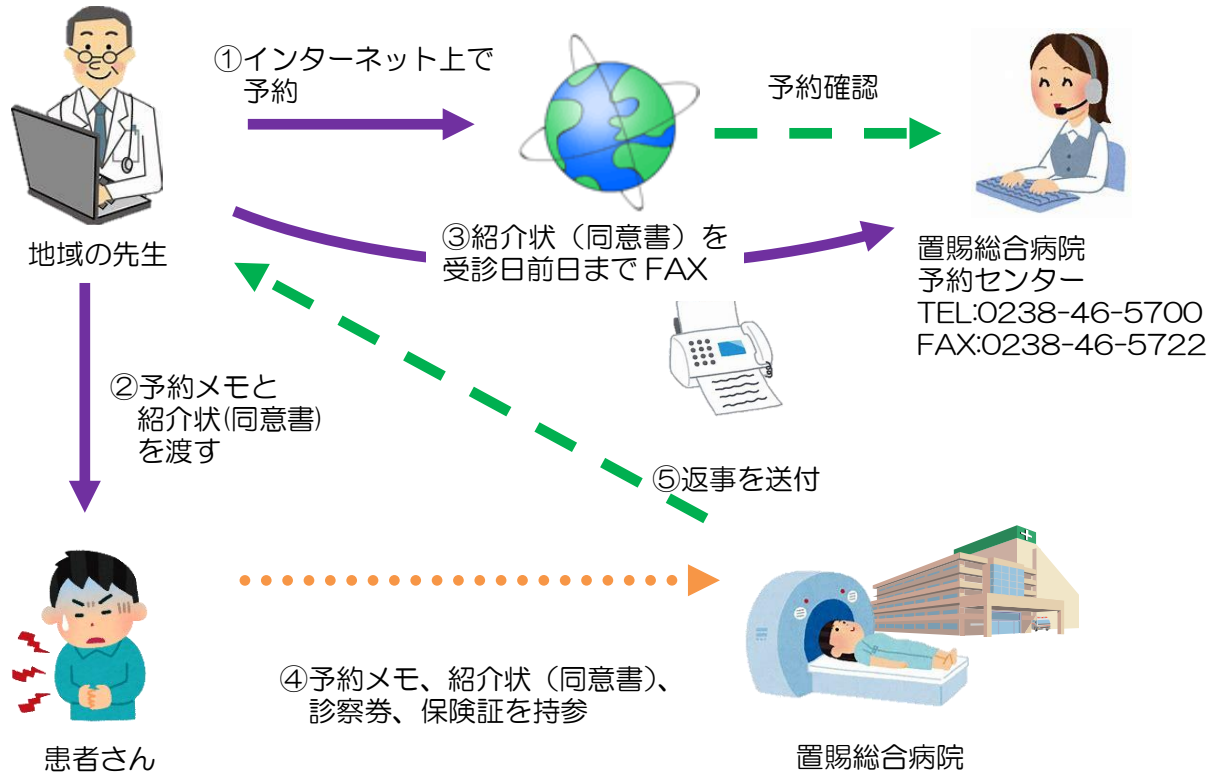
①インターネット上で予約

予約確認

地域の先生

③紹介状（同意書）を受診日前日までFAX

置賜総合病院
予約センター
TEL:0238-46-5700
FAX:0238-46-5722

②予約メモと紹介状(同意書)を渡す

⑤返事を送付

④予約メモ、紹介状（同意書）、診察券、保険証を持参

患者さん

置賜総合病院